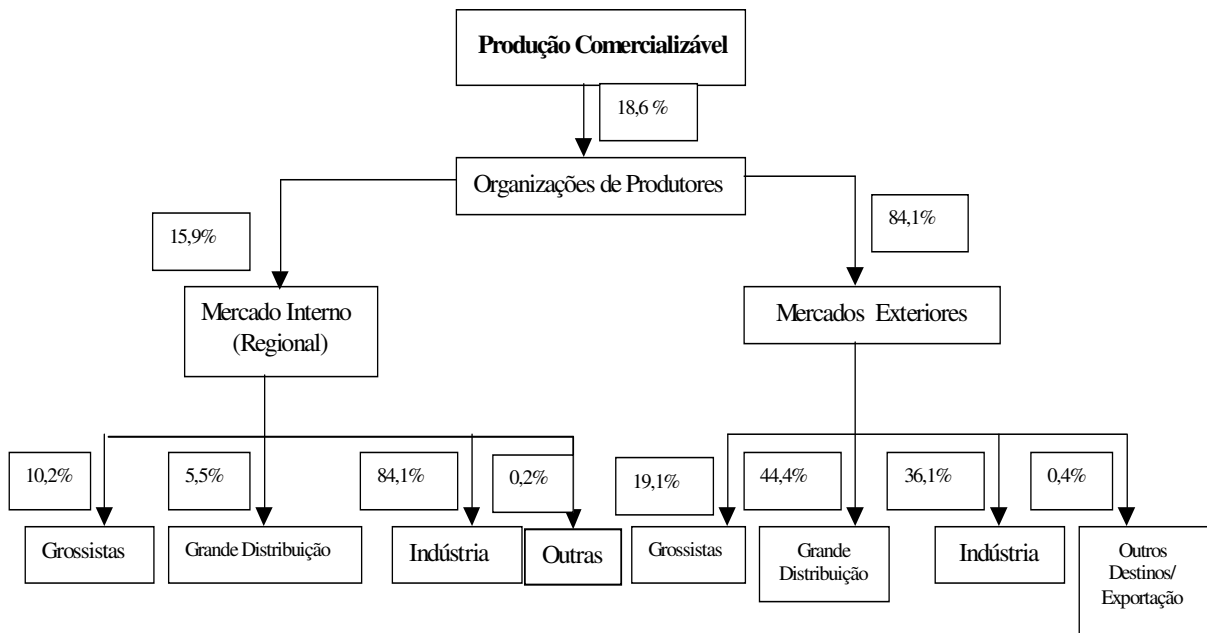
Produção Comercializável

18,6 %

Organizações de Produtores

15,9%

84,1%

Mercado Interno (Regional)

Mercados Exteriores

10,2%

5,5%

84,1%

0,2%

19,1%

44,4%

36,1%

0,4%

Grossistas

Grande Distribuição

Indústria

Outras

Grossistas

Grande Distribuição

Indústria

Outros Destinos/ Exportação